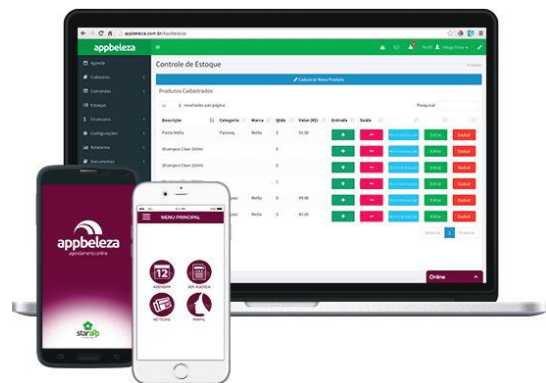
appbeleza.com.br/Appbeleza/

appbeleza

Agenda
Cadastros
Comandas
Estoque
Financeiro
Configurações
Relatórios
Documentos

Controle de Estoque

Produtos

Cadastrar Novo Produto

Produtos Cadastrados

10 resultados por página

Pesquisar

| Descrição | Categoria | Marca | Qtde | Valor (R$) | Entrada | Saída | | | |
|---|---|---|---|---|---|---|---|---|---|
| Pasta Wella | Pasteza | Wella | 5 | 55,00 | + | - | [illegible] | Editar | Excluir |
| Shampoo Clear 250ml | | | 0 | | + | - | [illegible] | Editar | Excluir |
| Shampoo Clear 250ml | | | 0 | | + | - | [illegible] | Editar | Excluir |
| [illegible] | | | 5 | | + | - | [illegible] | Editar | Excluir |
| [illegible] | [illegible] | Wella | 8 | 99,90 | + | - | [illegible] | Editar | Excluir |
| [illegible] | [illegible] | Wella | 5 | 45,00 | + | - | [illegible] | Editar | Excluir |

Anterior 1 Próximo

Online

appbeleza
agendamento online

starapp

MENU PRINCIPAL

12
AGENDAR

VER AGENDA

NOTÍCIAS

PERFIL